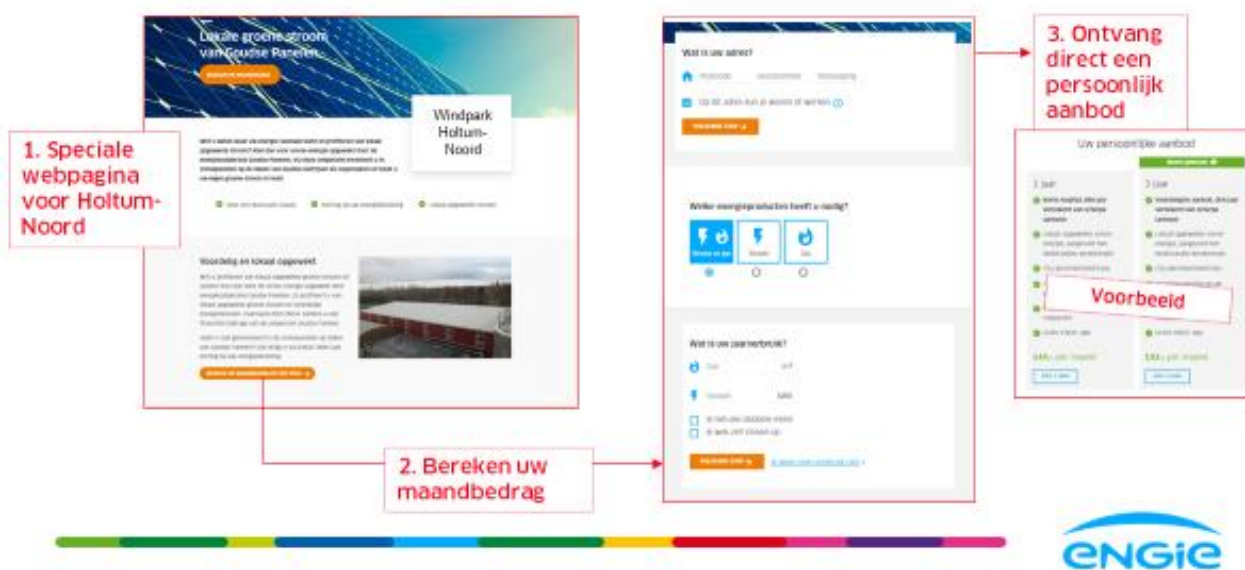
Lokale groene stroom van Goudse Panelen

Windpark Holtum-Noord

1. Speciale webpagina voor Holtum-Noord

Voordelig en lokaal opgewekt

Wat is uw adres?

Welke energieproducten heeft u nodig?

Stroom en gas

Stroom

Gas

Wat is uw jaarverbruik?

2. Bereken uw maandbedrag

3. Ontvang direct een persoonlijk aanbod

Uw persoonlijke aanbod

1 jaar

3 jaar

Voorbeeld

engie